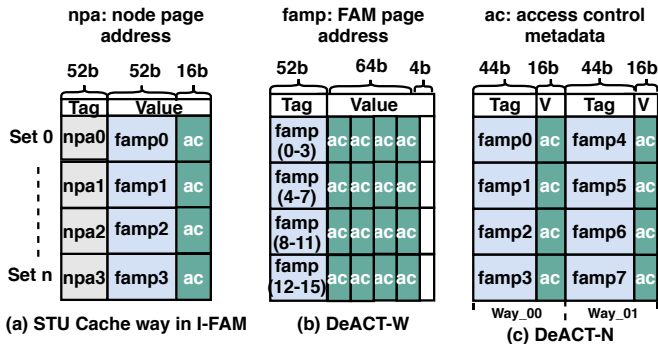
npa: node page address

famp: FAM page address

ac: access control metadata

| 52b | 52b | 16b |
|---|---|---|
| Tag | Value | |
| npa0 | famp0 | ac |
| npa1 | famp1 | ac |
| npa2 | famp2 | ac |
| npa3 | famp3 | ac |

Set 0

Set n

(a) STU Cache way in I-FAM

| 52b | 64b | | | | 4b |
|---|---|---|---|---|---|
| Tag | Value | | | | |
| famp (0-3) | ac | ac | ac | ac | |
| famp (4-7) | ac | ac | ac | ac | |
| famp (8-11) | ac | ac | ac | ac | |
| famp (12-15) | ac | ac | ac | ac | |

(b) DeACT-W

| 44b | 16b | 44b | 16b |
|---|---|---|---|
| Tag | V | Tag | V |
| famp0 | ac | famp4 | ac |
| famp1 | ac | famp5 | ac |
| famp2 | ac | famp6 | ac |
| famp3 | ac | famp7 | ac |

Way_00 Way_01

(c) DeACT-N